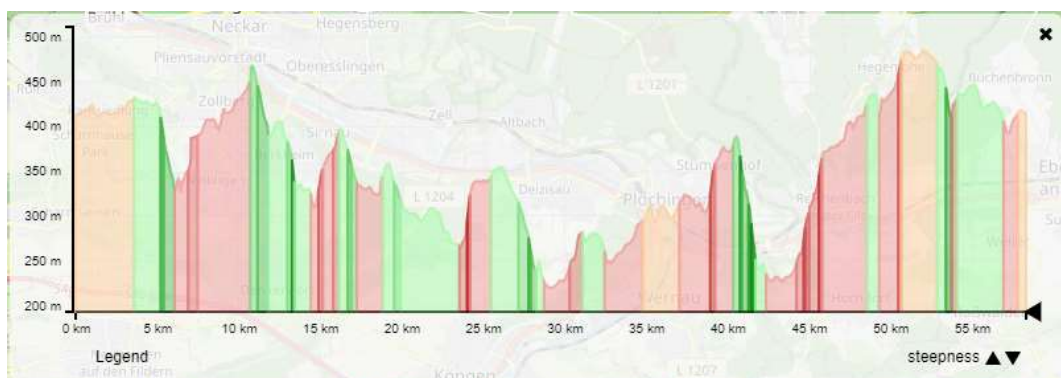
500 m
450 m
400 m
350 m
300 m
250 m
200 m

0 km 5 km 10 km 15 km 20 km 25 km 30 km 35 km 40 km 45 km 50 km 55 km

Legend

steepness ▲▼

Brühl
Neckar
Hegensberg
Pliensauvorstadt
Oberesslingen
Zollb
L 1201
Zell
Altbach
Deizisau
L 1204
Stumpenhof
Plochingen
Wernau
Hegensberg
Buchenbronn
Köngen
L 1207
auf den Fildern